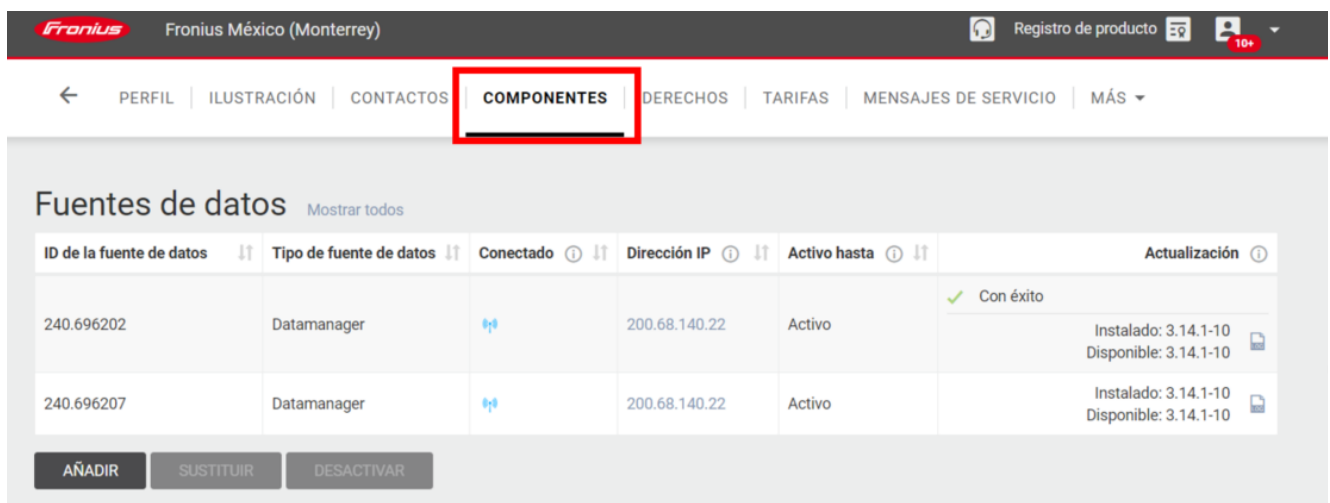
Fronius Fronius México (Monterrey)

Registro de producto 10+

← PERFIL | ILUSTRACIÓN | CONTACTOS | COMPONENTES | DERECHOS | TARIFAS | MENSAJES DE SERVICIO | MÁS ▾

Fuentes de datos Mostrar todos

| ID de la fuente de datos | Tipo de fuente de datos | Conectado | Dirección IP | Activo hasta | Actualización |
|---|---|---|---|---|---|
| 240.696202 | Datamanager | | 200.68.140.22 | Activo | ✓ Con éxito Instalado: 3.14.1-10 Disponible: 3.14.1-10 |
| 240.696207 | Datamanager | | 200.68.140.22 | Activo | Instalado: 3.14.1-10 Disponible: 3.14.1-10 |

AÑADIR SUSTITUIR DESACTIVAR